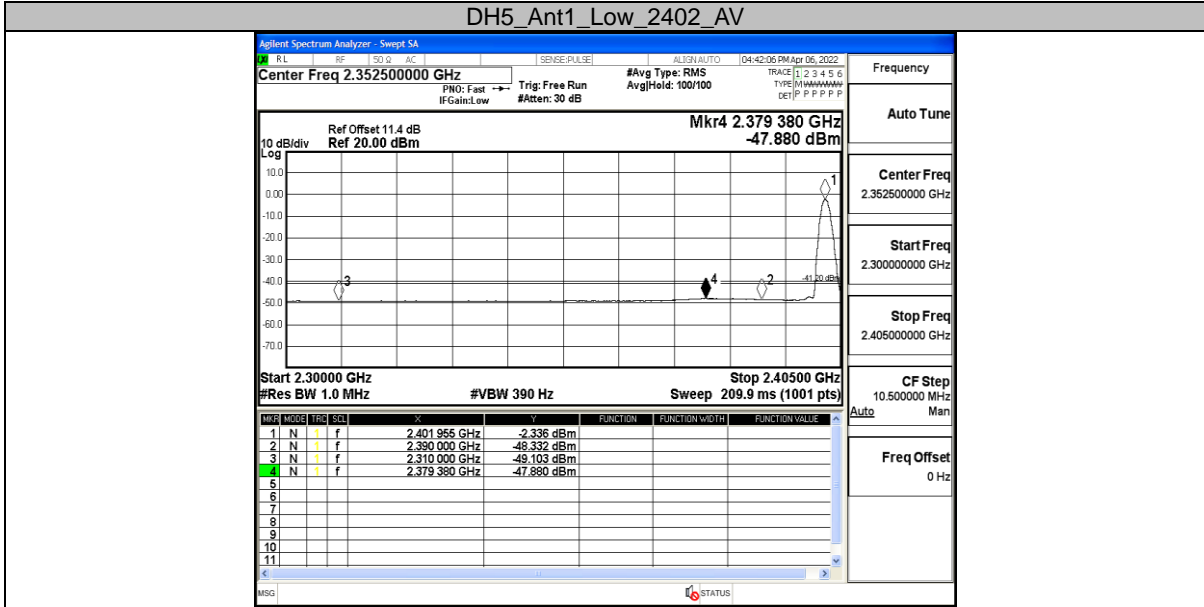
DH5_Ant1_Low_2402_AV

Agilent Spectrum Analyzer - Swept SA

RL RF 50 Ω AC SENSE:PULSE ALIGN AUTO 04:42:06 PM Apr 06, 2022

Center Freq 2.352500000 GHz

PNO: Fast IFGain:Low

Trig: Free Run #Atten: 30 dB

#Avg Type: RMS Avg|Hold: 100/100

TRACE 1 2 3 4 5 6 TYPE M WWWWW DET P P P P P P

Frequency

Ref Offset 11.4 dB
10 dB/div Ref 20.00 dBm
Log

Mkr4 2.379 380 GHz
-47.880 dBm

10.0
0.00
-10.0
-20.0
-30.0
-40.0
-50.0
-60.0
-70.0

1
2
3
4
-41.20 dBm

Start 2.30000 GHz
#Res BW 1.0 MHz
#VBW 390 Hz
Stop 2.40500 GHz
Sweep 209.9 ms (1001 pts)

Auto Tune

Center Freq
2.352500000 GHz

Start Freq
2.300000000 GHz

Stop Freq
2.405000000 GHz

CF Step
10.500000 MHz
Auto Man

Freq Offset
0 Hz

| MKR | MODE | TRC | SCL | X | Y | FUNCTION | FUNCTION WIDTH | FUNCTION VALUE |
|---|---|---|---|---|---|---|---|---|
| 1 | N | 1 | f | 2.401 955 GHz | -2.336 dBm | | | |
| 2 | N | 1 | f | 2.390 000 GHz | -48.332 dBm | | | |
| 3 | N | 1 | f | 2.310 000 GHz | -49.103 dBm | | | |
| 4 | N | 1 | f | 2.379 380 GHz | -47.880 dBm | | | |
| 5 | | | | | | | | |
| 6 | | | | | | | | |
| 7 | | | | | | | | |
| 8 | | | | | | | | |
| 9 | | | | | | | | |
| 10 | | | | | | | | |
| 11 | | | | | | | | |

MSG
STATUS